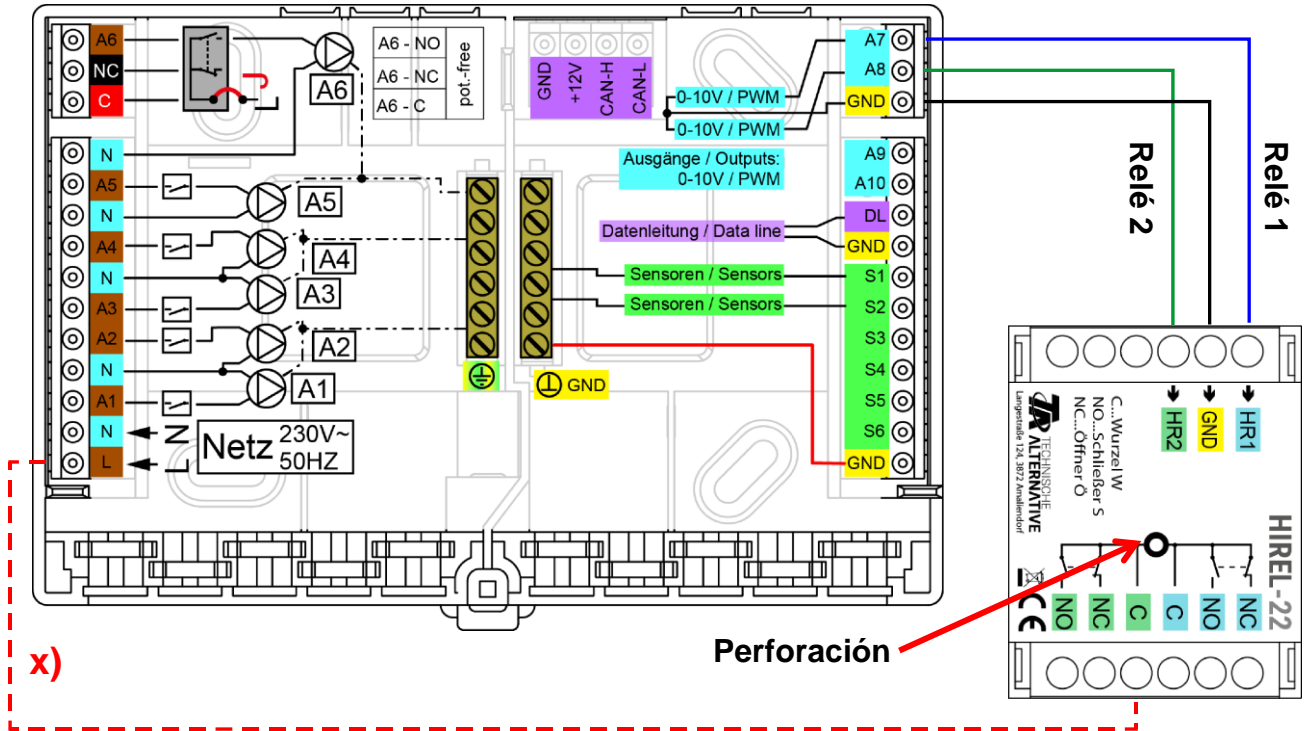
A6
NC
C
A6
A6 - NO
A6 - NC
A6 - C
pot.-free
GND
+12V
CAN-H
CAN-L
0-10V / PWM
0-10V / PWM
A7
A8
GND
N
A5
N
A4
N
A3
A2
N
A1
N
L
A5
A4
A3
A2
A1
N
L
Netz 230V~ 50HZ
GND
Ausgänge / Outputs: 0-10V / PWM
Datenleitung / Data line
Sensoren / Sensors
Sensoren / Sensors
A9
A10
DL
GND
S1
S2
S3
S4
S5
S6
GND
Relé 2
Relé 1
HR2
GND
HR1
C...Wurzel W
NO...Schließer S
NC...Öffner Ö
TECHNISCHE ALTERNATIVE
Langestraße 124, 3872 Amaliendorf
HIREL-22
NO
NC
C
C
NO
NC
Perforación
x)